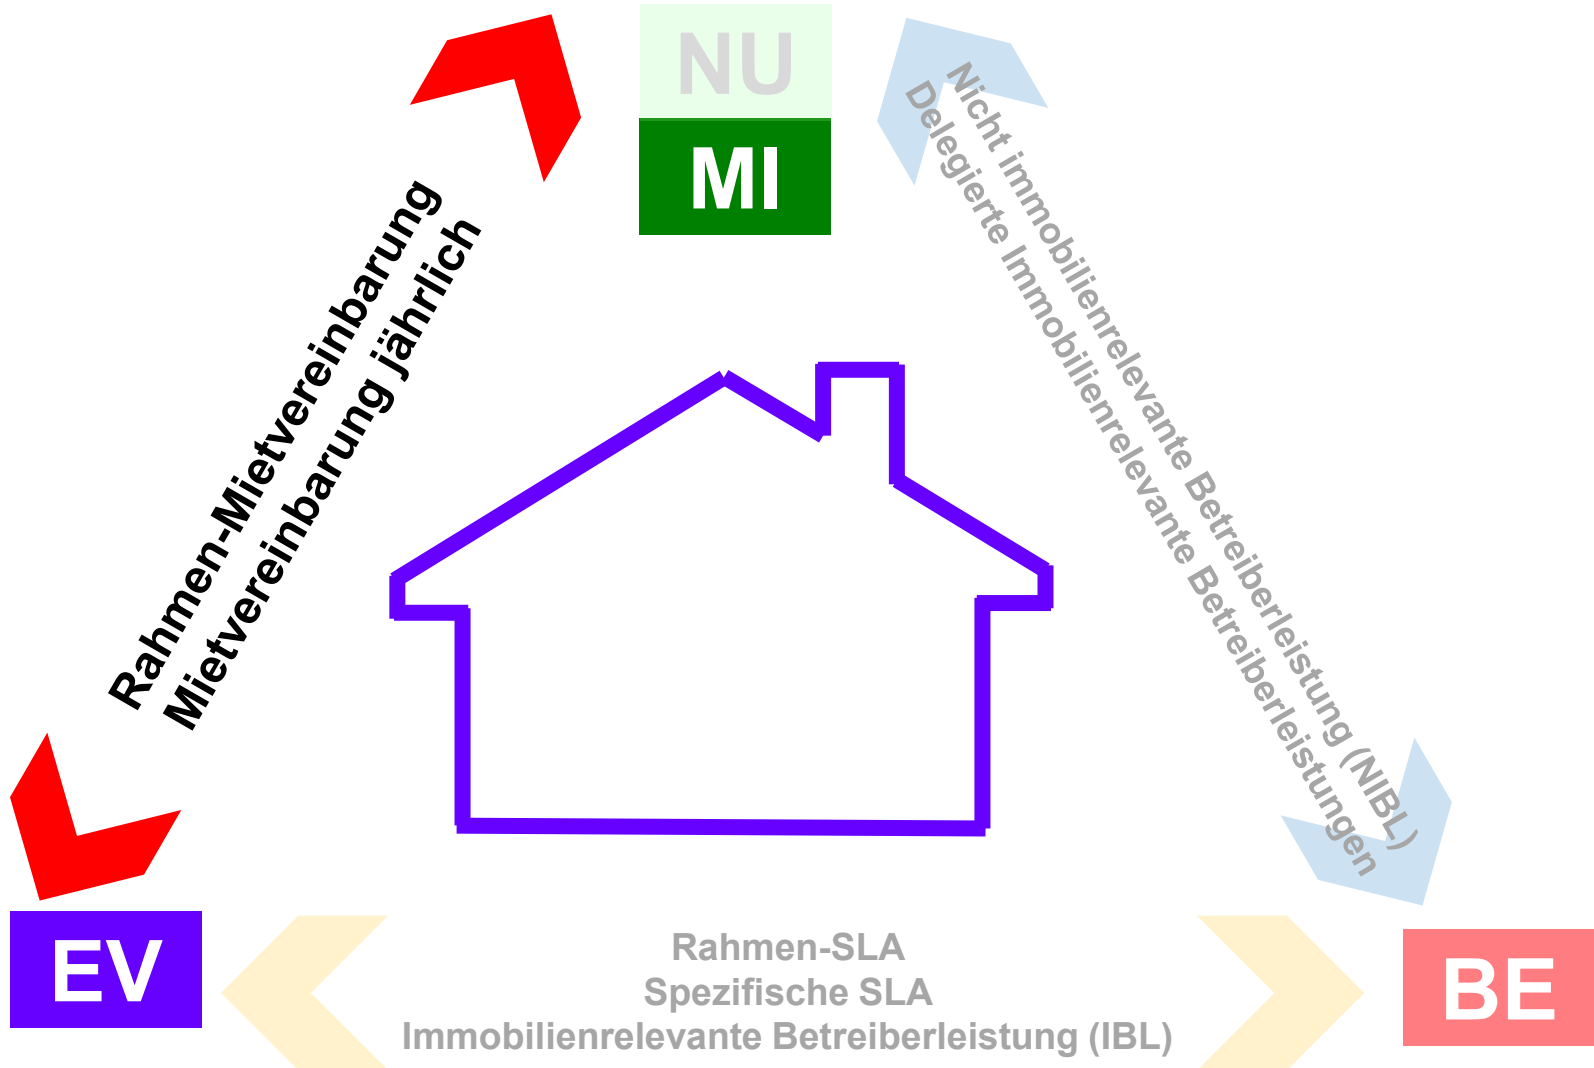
NU
MI

Rahmen-Mietvereinbarung
Mietvereinbarung jährlich

Nicht immobilienrelevante Betreiberleistung (NIBL)
Delegierte Immobilienrelevante Betreiberleistungen

EV

Rahmen-SLA
Spezifische SLA
Immobilienrelevante Betreiberleistung (IBL)

BE